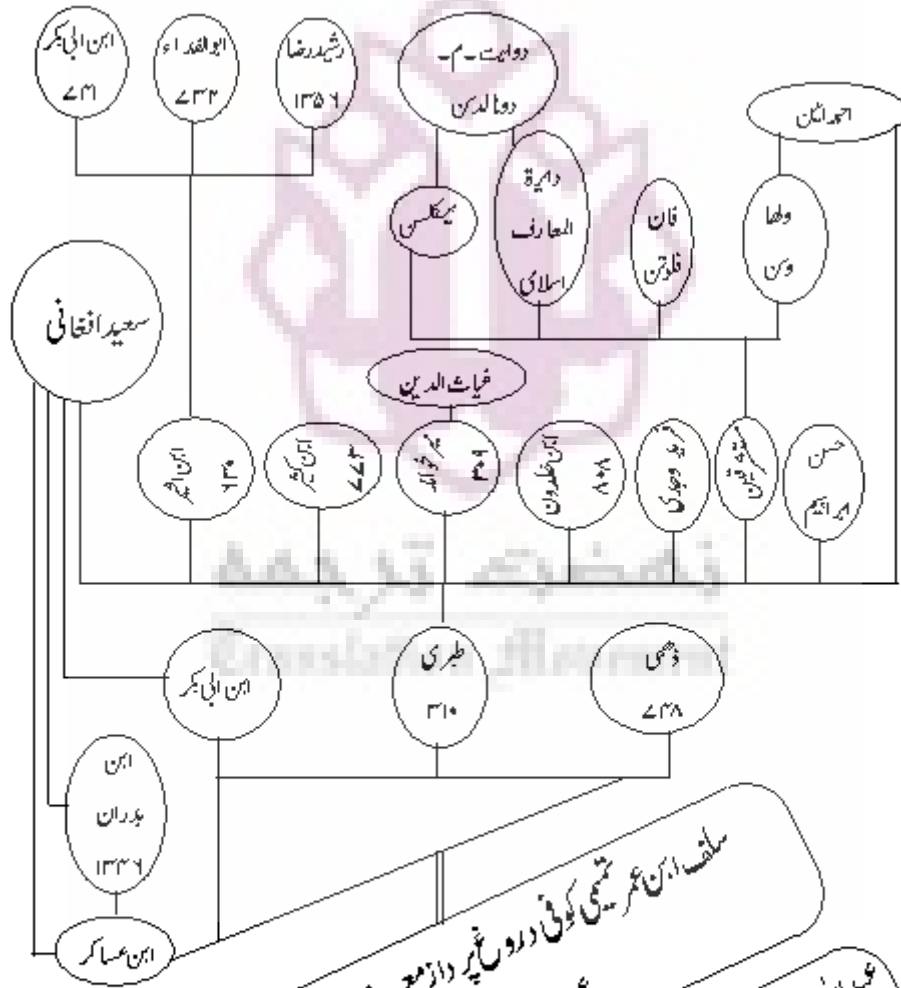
ابن ابی بکر
۷۴۱

ابوالفداء
۷۳۲

رشید رضا
۱۳۵۶

دوایت۔م۔
دونالدسن

احمد امین

دایرة
المعارف
اسلامی

نیکلسن

فان
فلوتن

ولهاوزن

سعید افغانی

غیاث الدین

ابن اثیر
۶۳۰

ابن کثیر
۷۷۴

محمد خواند
امیر

ابن خلدون
۸۰۸

فرید وجدی

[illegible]

حسن
ابراهیم

ابن ابی بکر

طبری
۳۱۰

ذهبی
۷۴۸

ابن
بدران
۱۳۴۶

ابن عساکر

سلف ابن عمر تمیمی کوفی دروغ پرداز معر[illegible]

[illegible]